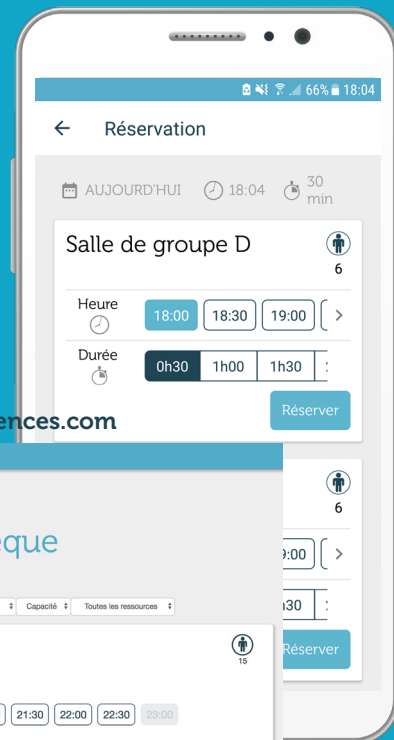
66% 18:04

Réservation

AUJOURD'HUI 18:04 30 min

Salle de groupe D

6

Heure

18:00 18:30 19:00

Durée

0h30 1h00 1h30

Réserver

ences.com

6

eque

9:00

h30

Réserver

Capacité Toutes les ressources

15

21:30 22:00 22:30 23:00